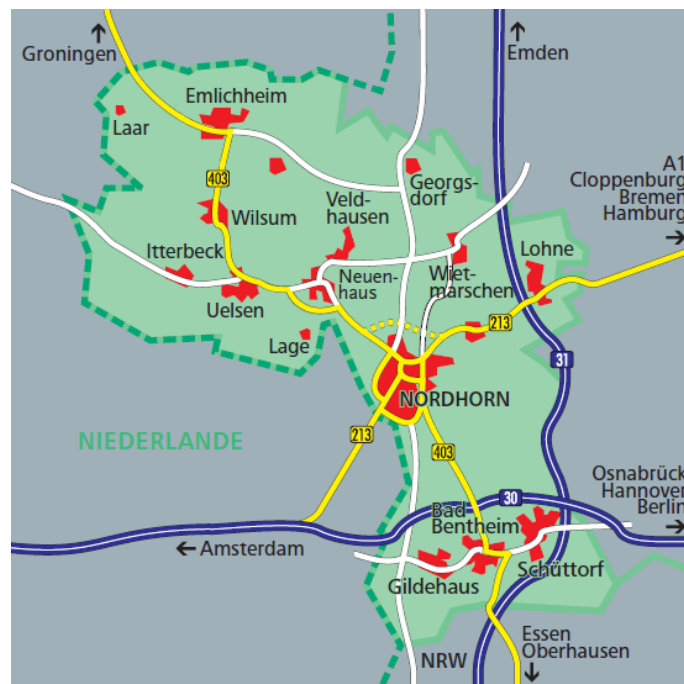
↑ Groningen
↑ Emden
Emlichheim
Laar
403
Wilsum
Georgsdorf
Veldhausen
A1
Cloppenburg
Bremen
Hamburg
→
Itterbeck
Neuenhaus
Wietmarschen
Lohne
Uelsen
213
Lage
31
NORDHORN
NIEDERLANDE
213
403
Osnabrück
Hannover
Berlin
→
30
Bad Bentheim
← Amsterdam
Gildehaus
Schüttorf
Essen
Oberhausen
↓
NRW